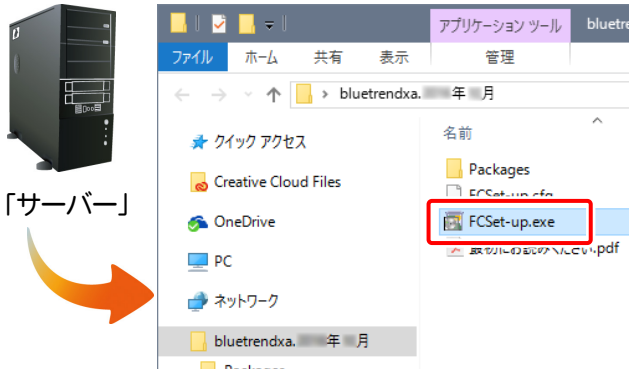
「サーバー」

アプリケーション ツール　bluetre

ファイル　ホーム　共有　表示　管理

bluetrendxa.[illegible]年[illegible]月

名前

クイック アクセス

Creative Cloud Files

OneDrive

PC

ネットワーク

bluetrendxa.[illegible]年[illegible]月

Packages

FCSet-up.cfg

FCSet-up.exe

最初にお読みください.pdf

Packages